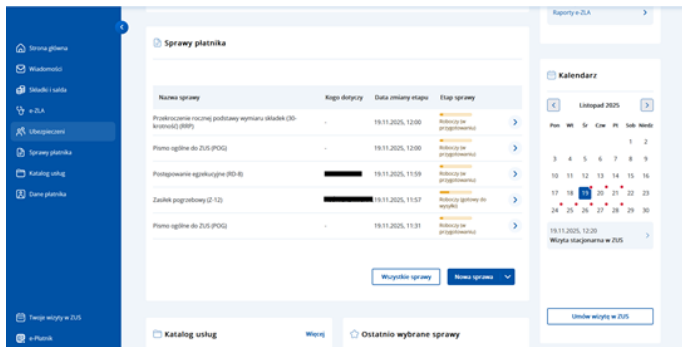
Strona główna
Wiadomości
Składki i salda
e-ZLA
Ubezpieczeni
Sprawy płatnika
Katalog usług
Dane płatnika

Twoje wizyty w ZUS
e-Płatnik

Sprawy płatnika

| Nazwa sprawy | Kogo dotyczy | Data zmiany etapu | Etap sprawy |
|---|---|---|---|
| Przekroczenie rocznej podstawy wymiaru składek (30-krotność) (RRP) | - | 19.11.2025, 12:00 | Roboczy (w przygotowaniu) |
| Pismo ogólne do ZUS (POG) | - | 19.11.2025, 12:00 | Roboczy (w przygotowaniu) |
| Postępowanie egzekucyjne (RD-8) | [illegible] | 19.11.2025, 11:59 | Roboczy (w przygotowaniu) |
| Zasiłek pogrzebowy (Z-12) | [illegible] | 19.11.2025, 11:57 | Roboczy (gotowy do wysyłki) |
| Pismo ogólne do ZUS (POG) | - | 19.11.2025, 11:31 | Roboczy (w przygotowaniu) |

Wszystkie sprawy
Nowa sprawa

Katalog usług
Więcej
Ostatnio wybrane sprawy

Raporty e-ZLA

Kalendarz
Listopad 2025

| Pon | Wt | Śr | Czw | Pt | Sob | Niedz |
|---|---|---|---|---|---|---|
| | | | | | 1 | 2 |
| 3 | 4 | 5 | 6 | 7 | 8 | 9 |
| 10 | 11 | 12 | 13 | 14 | 15 | 16 |
| 17 | 18 | 19 | 20 | 21 | 22 | 23 |
| 24 | 25 | 26 | 27 | 28 | 29 | 30 |

19.11.2025, 12:20
Wizyta stacjonarna w ZUS

Umów wizytę w ZUS